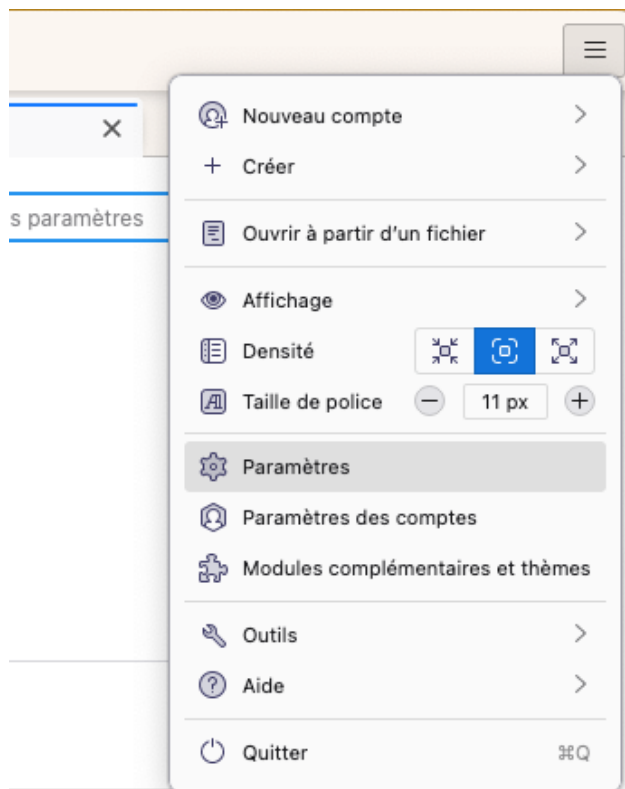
s paramètres

Nouveau compte
Créer

Ouvrir à partir d'un fichier

Affichage
Densité
Taille de police 11 px

Paramètres
Paramètres des comptes
Modules complémentaires et thèmes

Outils
Aide

Quitter ⌘Q